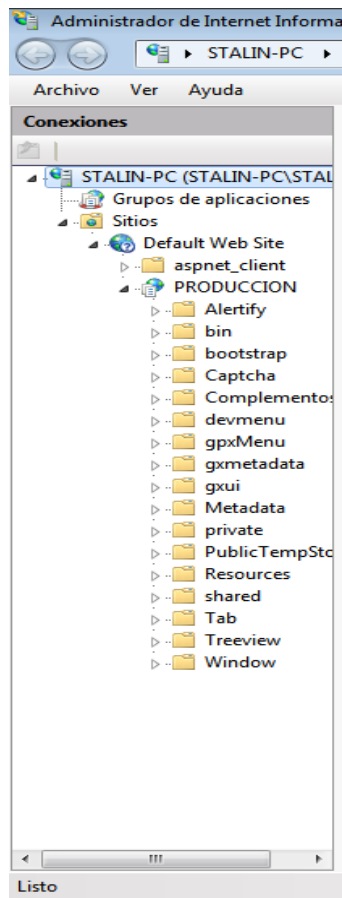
Administrador de Internet Informa

STALIN-PC

Archivo Ver Ayuda

Conexiones

STALIN-PC (STALIN-PC\STAL
Grupos de aplicaciones
Sitios
Default Web Site
aspnet_client
PRODUCCION
Alertify
bin
bootstrap
Captcha
Complementos
devmenu
gpxMenu
gxmetadata
gxui
Metadata
private
PublicTempSto
Resources
shared
Tab
Treeview
Window

Listo